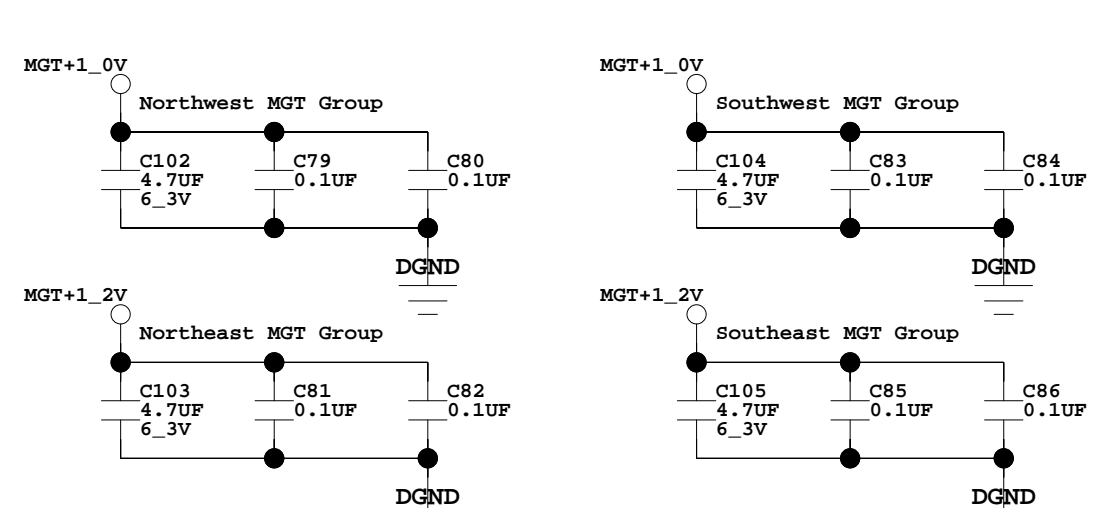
MGT+1_0V
Northwest MGT Group
C102
4.7UF
6_3V
C79
0.1UF
C80
0.1UF
DGND

MGT+1_0V
Southwest MGT Group
C104
4.7UF
6_3V
C83
0.1UF
C84
0.1UF
DGND

MGT+1_2V
Northeast MGT Group
C103
4.7UF
6_3V
C81
0.1UF
C82
0.1UF
DGND

MGT+1_2V
Southeast MGT Group
C105
4.7UF
6_3V
C85
0.1UF
C86
0.1UF
DGND